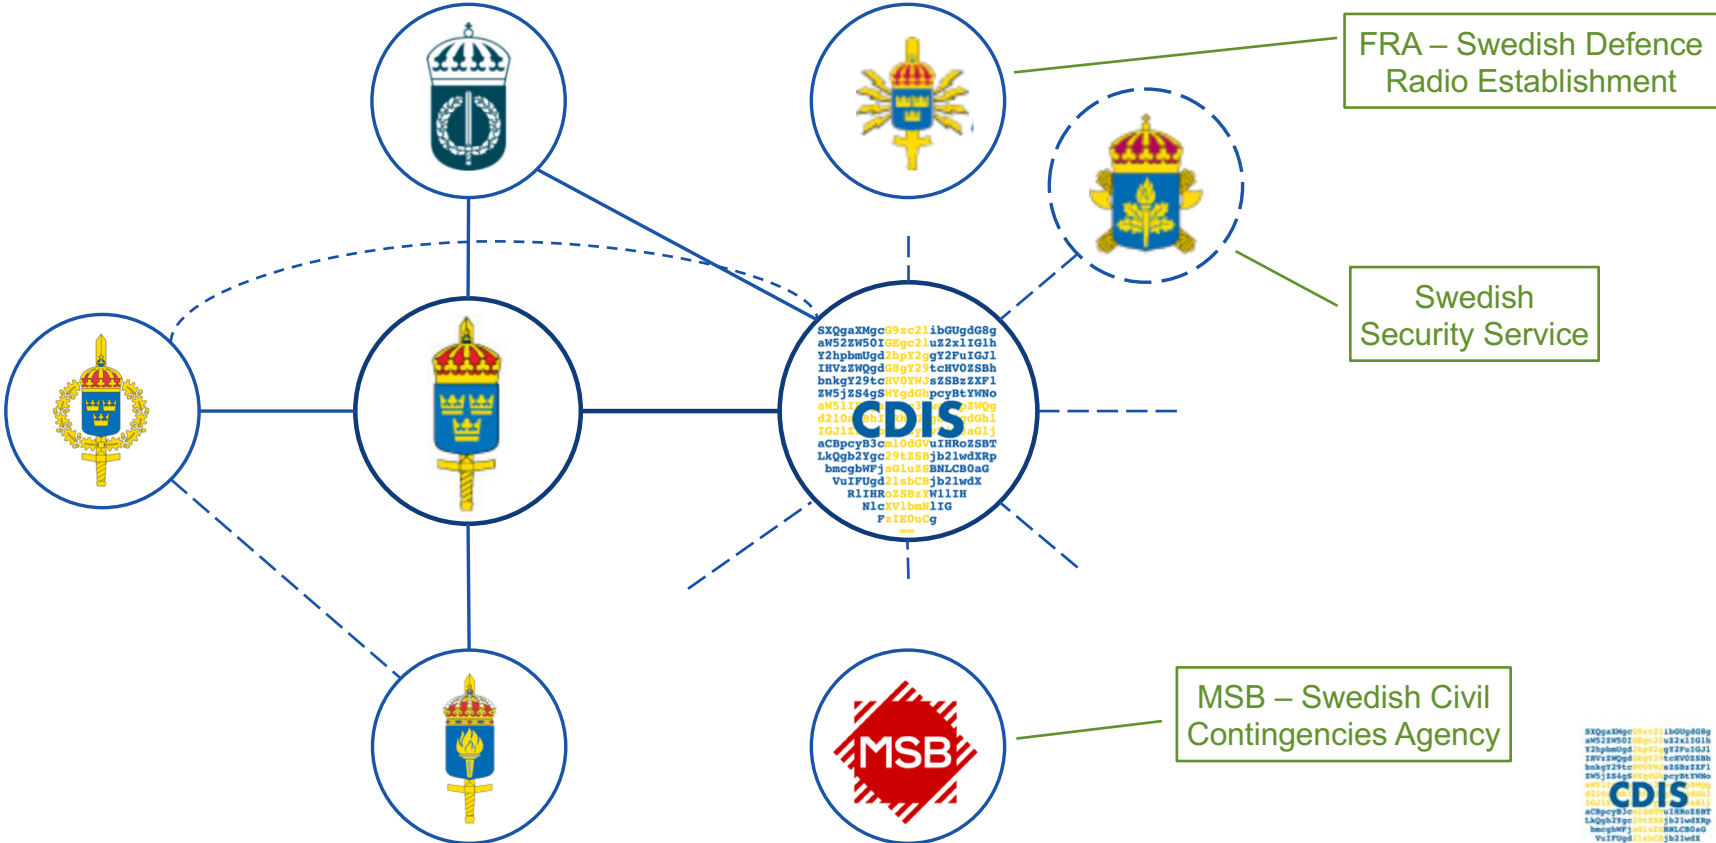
FRA – Swedish Defence Radio Establishment

Swedish Security Service

SXQgaXMgcG9zc2libGUgdG8g
aW52ZW50IGEgc2luZ2xlIGlh
Y2hpbmUgd2hpY2ggY2FuIGJl
IHVzZWQgdG8gY29tcHV0ZSBh
bnkgY29tcHV0YWJsZSBzZXF1
ZW5jZS4gSWYgdGhpcyBtYWNo
aW5l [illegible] ZWQg
d210 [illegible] dGhl
IGJ1 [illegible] aGlj
aCBpcyB3cml0dGVuIHRoZSBT
LkQgb2YgcGFzZSBjb21wdXRp
bmcgbWFjaGluZSBNLCB0aG
VuIFUgd21sbCBjb21wdX
RlIHRoZSBzYW1lIH
NlcXVlbmNlIG
FzIE0uCg
CDIS

MSB

MSB – Swedish Civil Contingencies Agency

CDIS